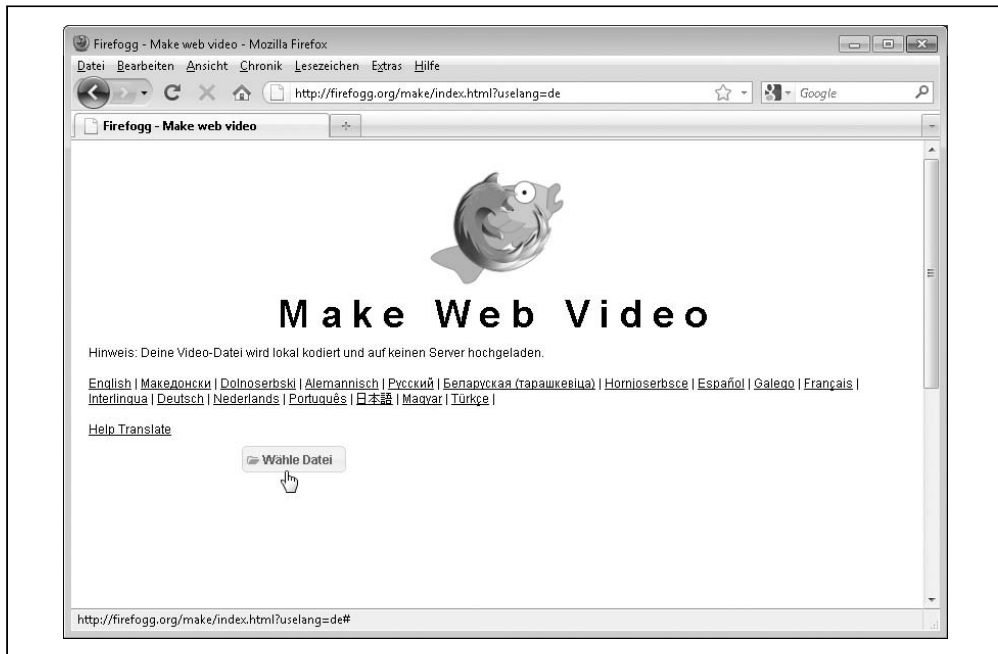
Firefogg - Make web video - Mozilla Firefox

Datei Bearbeiten Ansicht Chronik Lesezeichen Extras Hilfe

http://firefogg.org/make/index.html?uselang=de

Google

Firefogg - Make web video

Make Web Video

Hinweis: Deine Video-Datei wird lokal kodiert und auf keinen Server hochgeladen.

English | Македонски | Dolnoserbski | Alemannisch | Русский | Беларуская (тарашкевіца) | Hornjoserbsce | Español | Galego | Français | Interlingua | Deutsch | Nederlands | Português | 日本語 | Magyar | Türkçe |

Help Translate

Wähle Datei

http://firefogg.org/make/index.html?uselang=de#